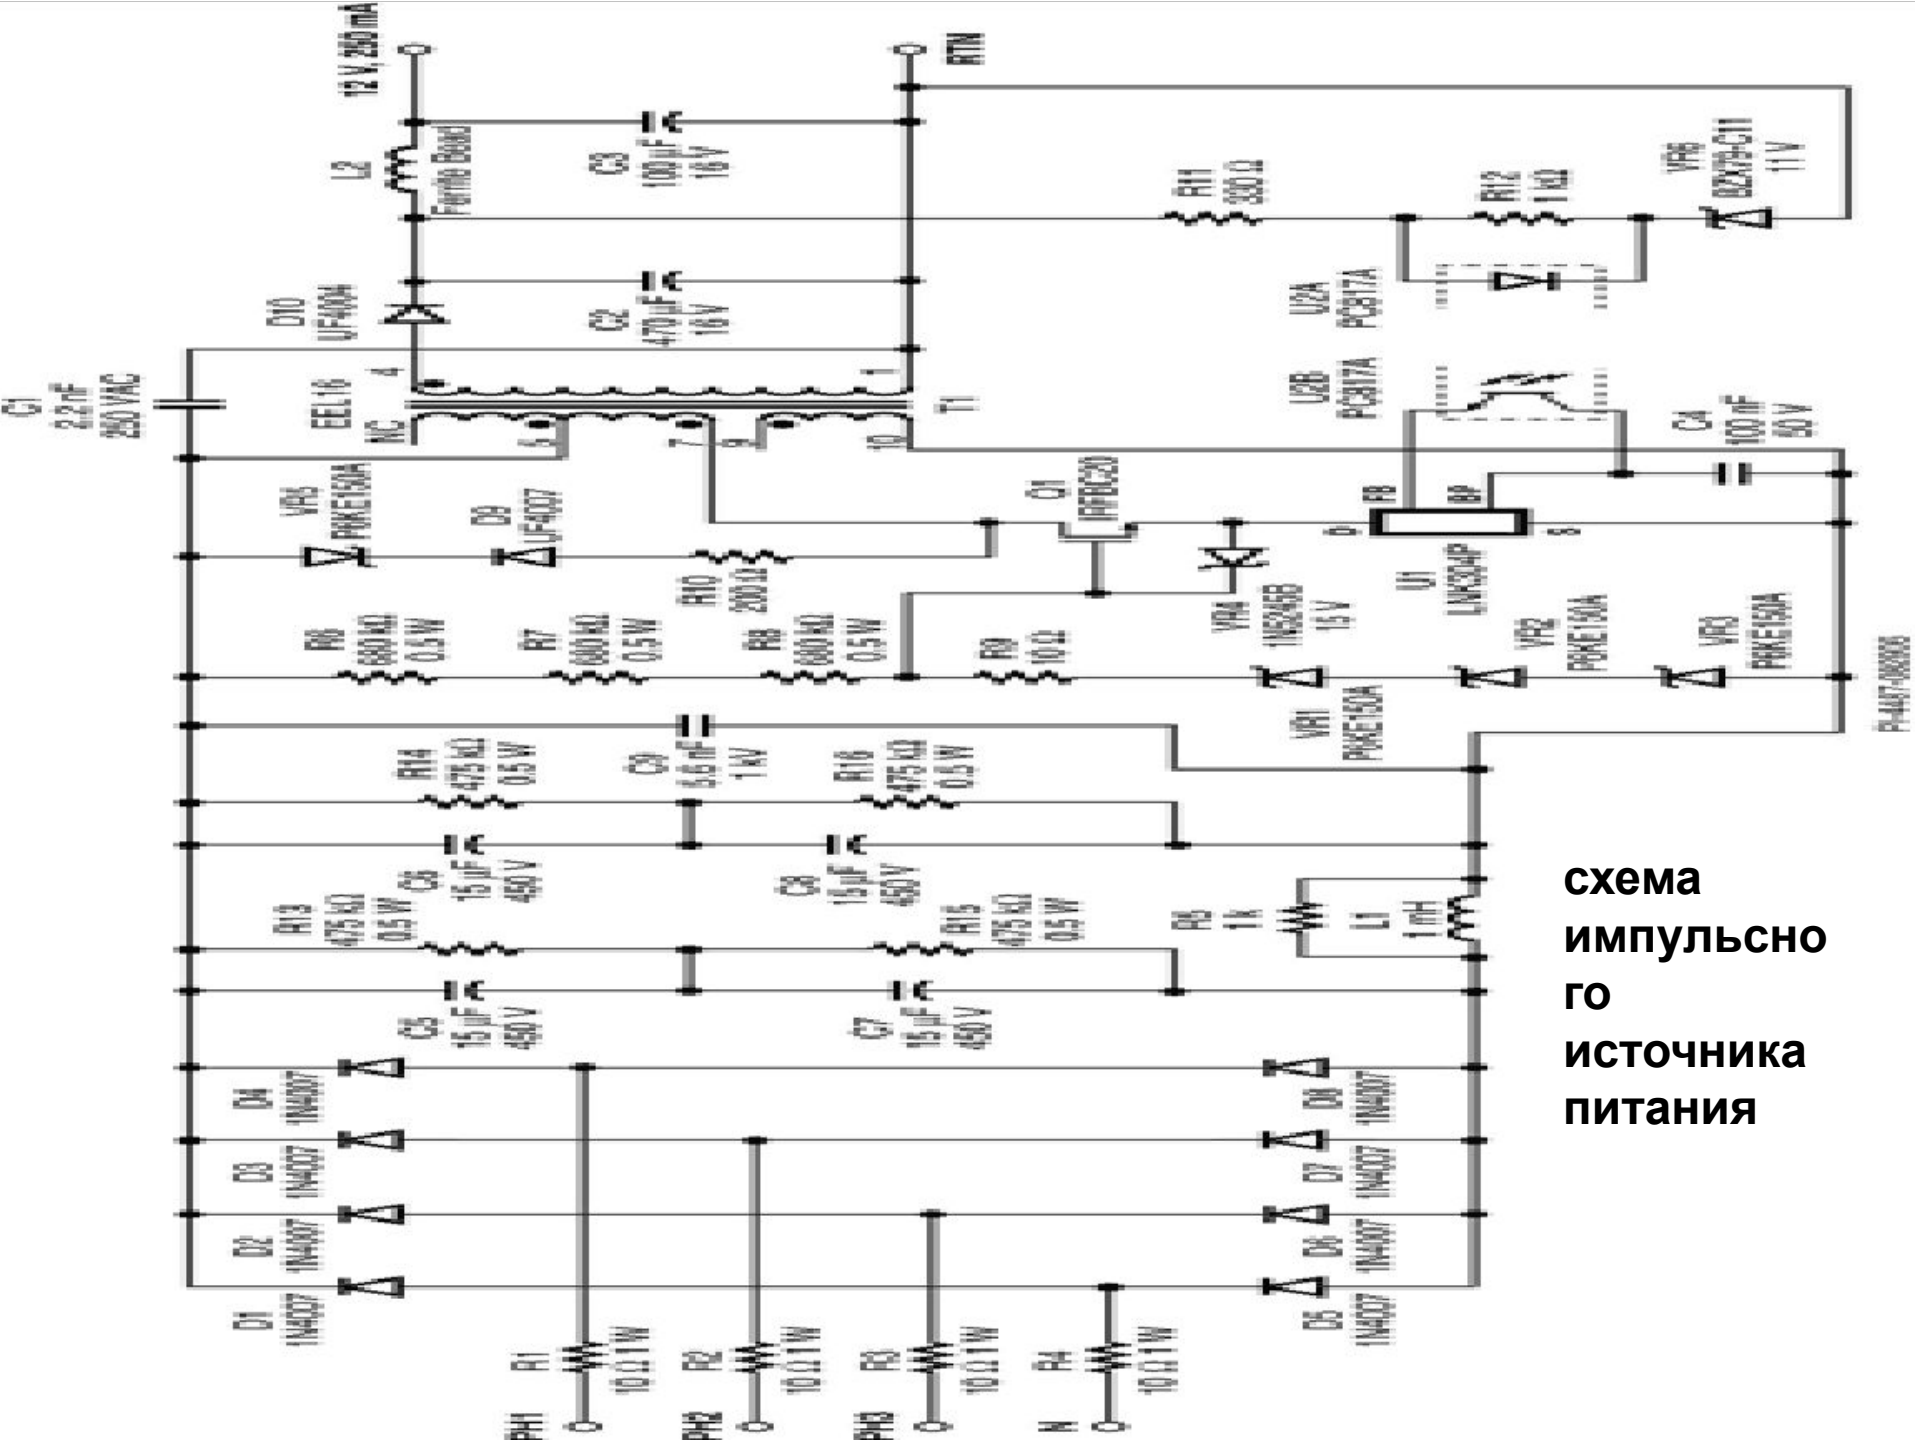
12 V, 250 mA
RTN
C3
100 μF
16 V
L2
Ferrite Bead
R11
330 Ω
R12
1 kΩ
VR6
BZX79-C11
11 V
D10
UF4004
C2
470 μF
16 V
U2A
PC817A
C1
2.2 nF
250 VAC
EEL16
NC
4
1
T1
U2B
PC817A
C4
100 nF
50 V
5
7
9
10
VR5
P6KE150A
D9
UF4007
Q1
IRFBC20
FB
BP
D
S
U1
LNK304P
R10
200 Ω
VR4
1N5245B
15 V
R6
680 kΩ
0.5 W
R7
680 kΩ
0.5 W
R8
680 kΩ
0.5 W
R9
10 Ω
VR2
P6KE150A
VR3
P6KE150A
VR1
P6KE150A
PI-4487-080806
R14
475 kΩ
0.5 W
C9
5.6 nF
1 kV
R16
475 kΩ
0.5 W
C6
15 μF
450 V
C8
15 μF
450 V
R13
475 kΩ
0.5 W
R15
475 kΩ
0.5 W
R5
1 k
L1
1 mH
C5
15 μF
450 V
C7
15 μF
450 V
D4
1N4007
D8
1N4007
D3
1N4007
D7
1N4007
D2
1N4007
D6
1N4007
D1
1N4007
D5
1N4007
R1
10 Ω 1 W
R2
10 Ω 1 W
R3
10 Ω 1 W
R4
10 Ω 1 W
PH1
PH2
PH3
N

схема импульсного источника питания